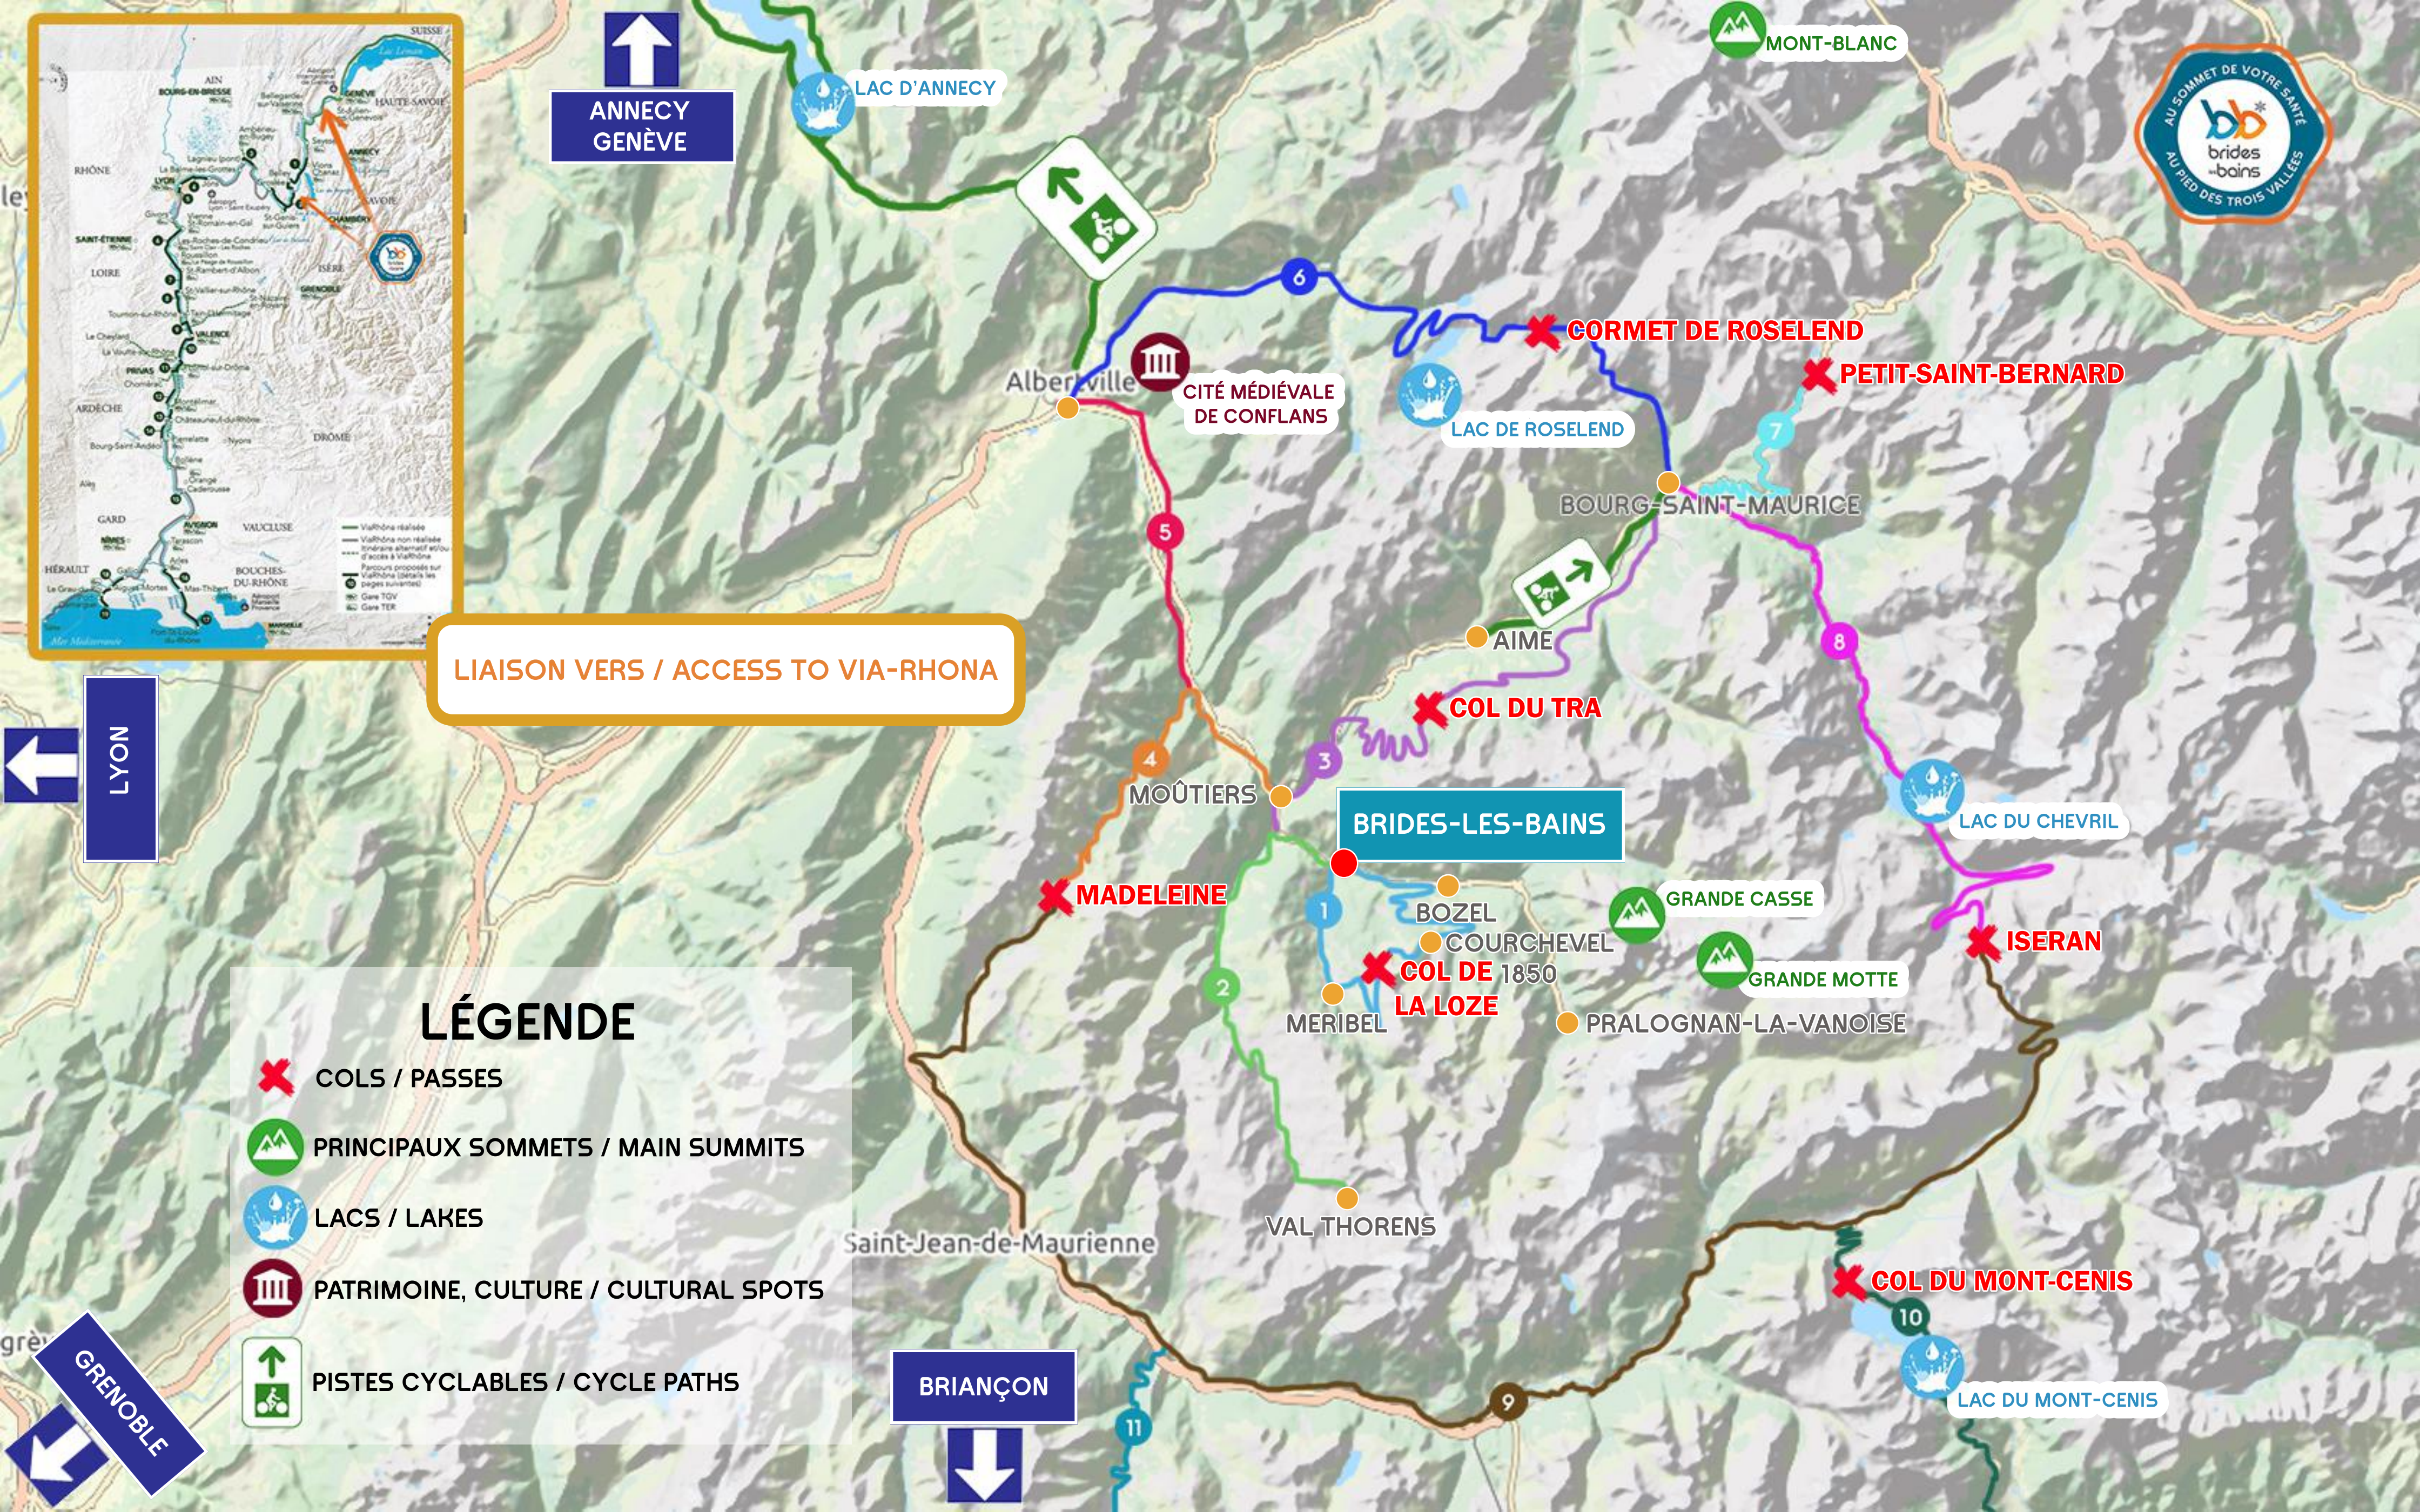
ANNECY
GENÈVE

LAC D'ANNECY

MONT-BLANC

AU SOMMET DE VOTRE SANTÉ
brides les bains
AU PIED DES TROIS VALLÉES

6

CORMET DE ROSELEND

PETIT-SAINT-BERNARD

Albertville

CITÉ MÉDIÉVALE
DE CONFLANS

LAC DE ROSELEND

7

BOURG-SAINT-MAURICE

5

LIAISON VERS / ACCESS TO VIA-RHONA

AIME

8

COL DU TRA

LYON

4

3

MOÛTIERS

BRIDES-LES-BAINS

LAC DU CHEVRIL

MADELEINE

1

BOZEL

GRANDE CASSE

COURCHEVEL

ISERAN

COL DE 1850
LA LOZE

GRANDE MOTTE

2

MERIBEL

PRALOGNAN-LA-VANOISE

LÉGENDE

COLS / PASSES

PRINCIPAUX SOMMETS / MAIN SUMMITS

LACS / LAKES

PATRIMOINE, CULTURE / CULTURAL SPOTS

PISTES CYCLABLES / CYCLE PATHS

VAL THORENS

Saint-Jean-de-Maurienne

COL DU MONT-CENIS

10

LAC DU MONT-CENIS

GRENOBLE

BRIANÇON

9

11